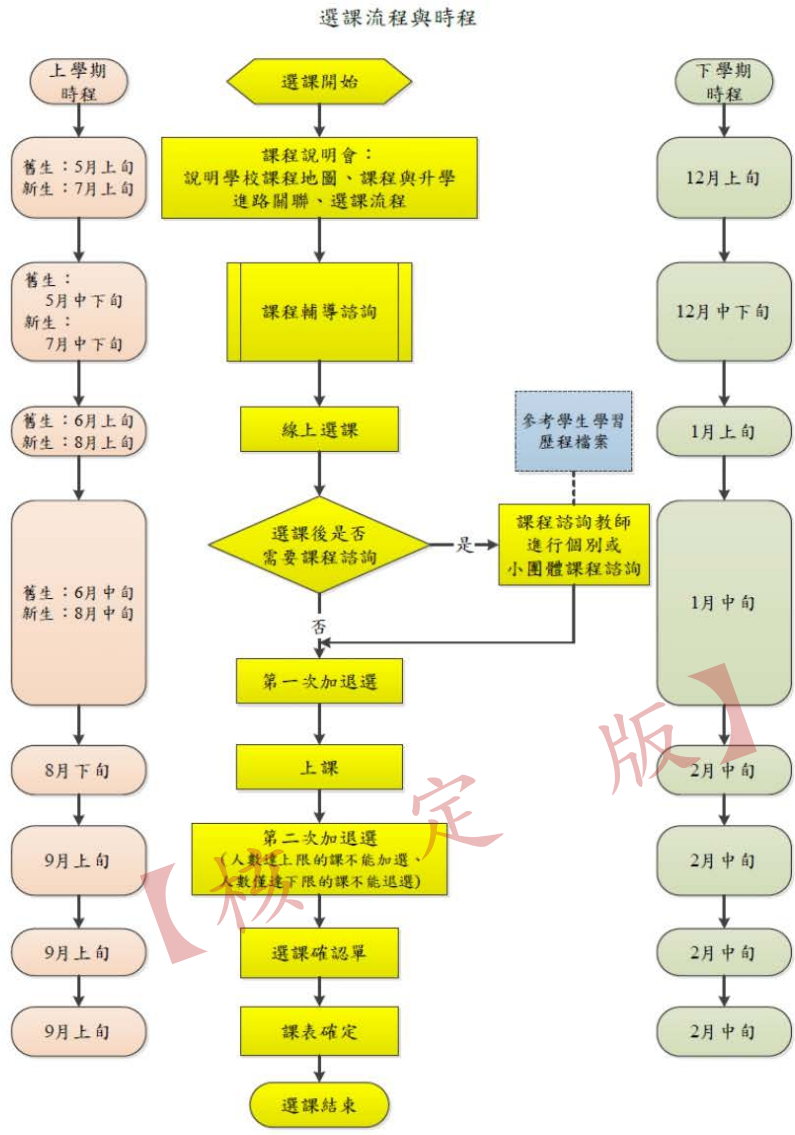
選課流程與時程

上學期時程

舊生：5月上旬
新生：7月上旬

舊生：
5月中下旬
新生：
7月中下旬

舊生：6月上旬
新生：8月上旬

舊生：6月中旬
新生：8月中旬

8月下旬

9月上旬

9月上旬

9月上旬

選課開始

課程說明會：
說明學校課程地圖、課程與升學進路關聯、選課流程

課程輔導諮詢

線上選課

參考學生學習歷程檔案

選課後是否需要課程諮詢

是

課程諮詢教師進行個別或小團體課程諮詢

否

第一次加退選

上課

第二次加退選
(人數達上限的課不能加選、人數僅達下限的課不能退選)

選課確認單

課表確定

選課結束

下學期時程

12月上旬

12月中下旬

1月上旬

1月中旬

2月中旬

2月中旬

2月中旬

2月中旬

【核定版】